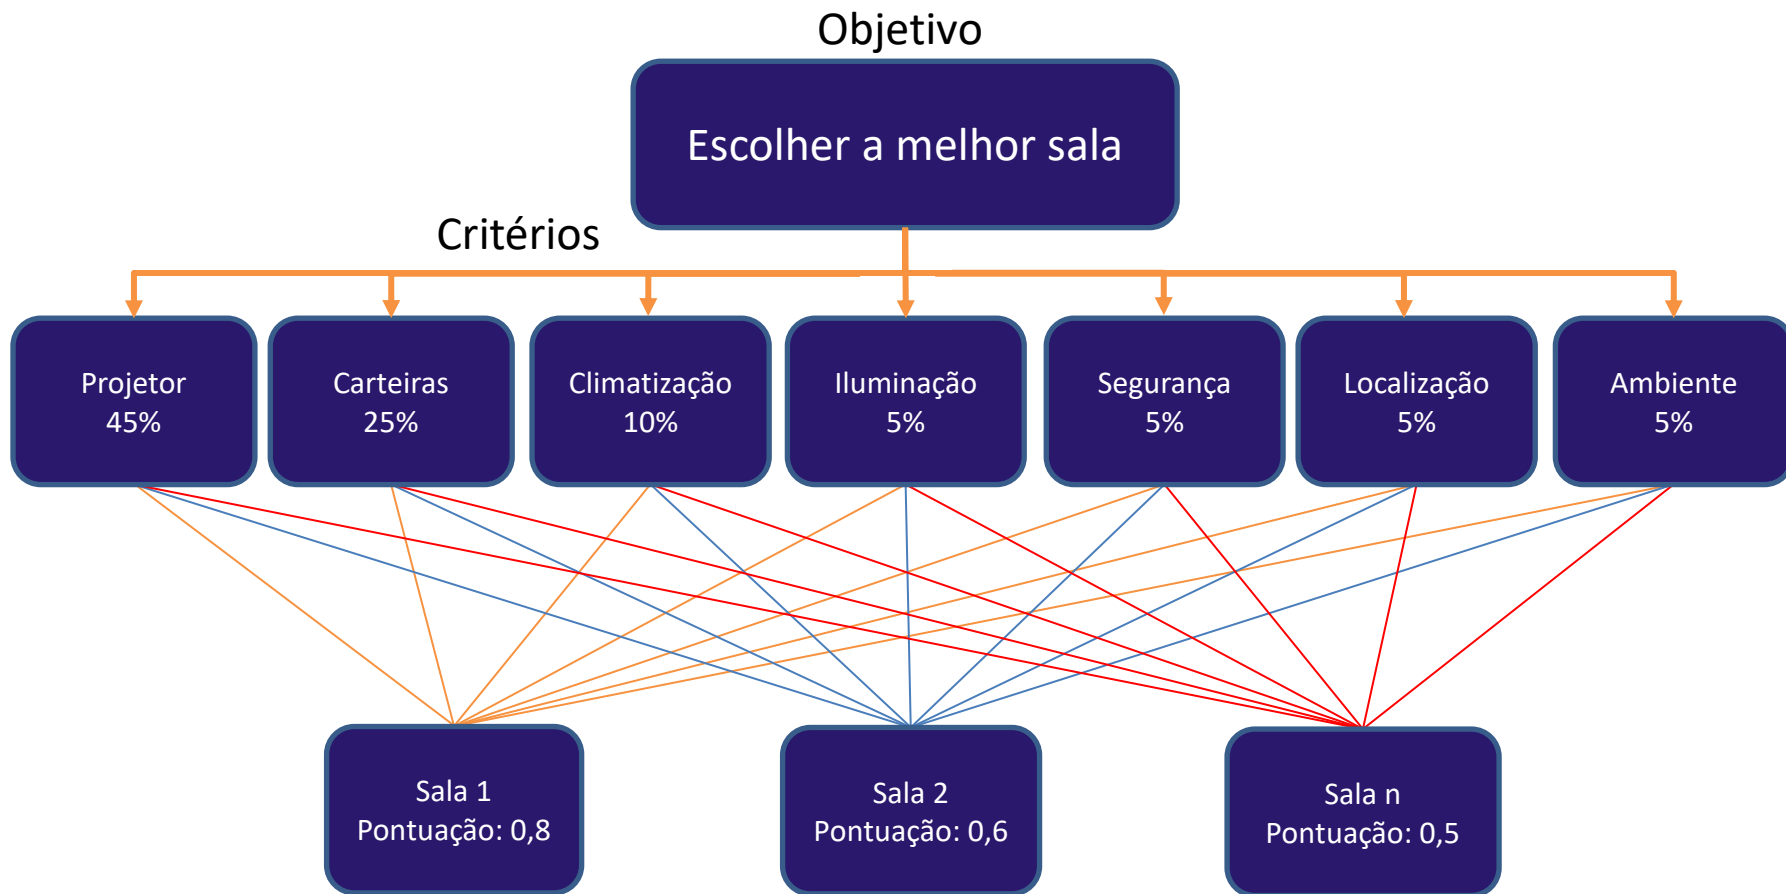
Objetivo

Escolher a melhor sala

Critérios

Projetor
45%

Carteiras
25%

Climatização
10%

Iluminação
5%

Segurança
5%

Localização
5%

Ambiente
5%

Sala 1
Pontuação: 0,8

Sala 2
Pontuação: 0,6

Sala n
Pontuação: 0,5